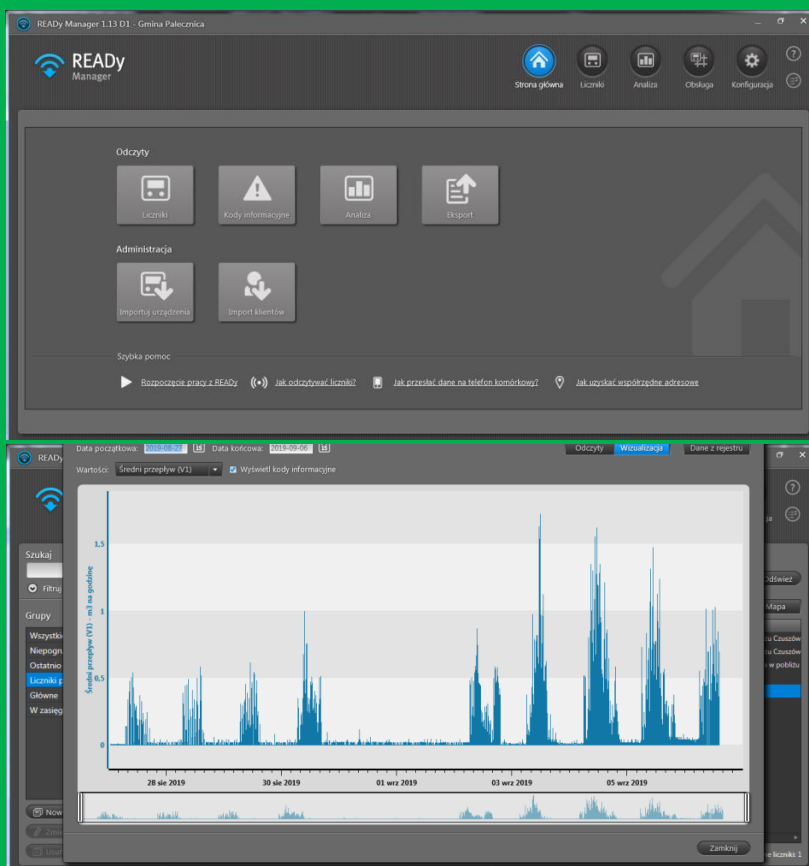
READy Manager 1.13 D1 - Gmina Palecznica

READy Manager

Strona główna Liczniki Analiza Obsługa Konfiguracja

Odczyty

Liczniki Kody informacyjne Analiza Eksport

Administracja

Importuj urządzenia Import klientów

Szybka pomoc

Rozpoczęcie pracy z READy Jak odczytywać liczniki? Jak przesłać dane na telefon komórkowy? Jak uzyskać współrzędne adresowe

READy

Data początkowa: 2019-08-27 Data końcowa: 2019-09-06

Odczyty Wizualizacja Dane z rejestru

Wartości: Średni przepływ (V1) Wyświetl kody informacyjne

Szukaj

Filtruj

Grupy

Wszystki

Niepogr

Ostatnio

Liczniki p

Główne

W zasięg

Średni przepływ (V1) - m3 na godzinę

1,5

1

0,5

0

28 sie 2019

30 sie 2019

01 wrz 2019

03 wrz 2019

05 wrz 2019

Odśwież

Mapa

u Czuszów

u Czuszów

w pobliżu

Now

Zmi

Usu

Zamknij

e liczniki: 1